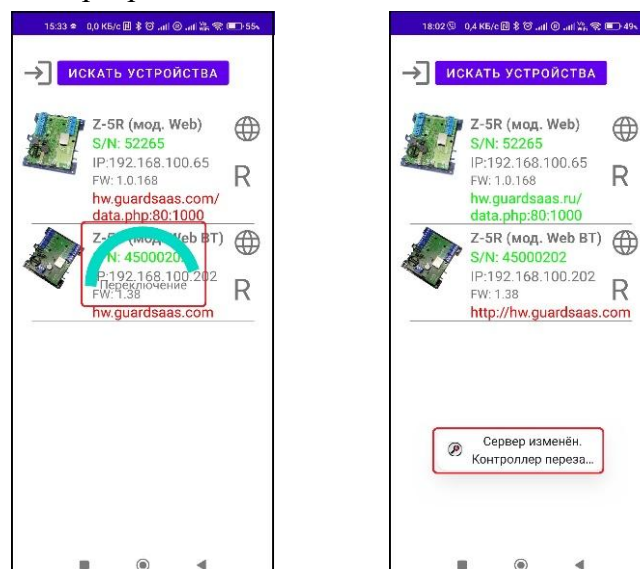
15:33 0,0 КБ/с 55

ИСКАТЬ УСТРОЙСТВА

Z-5R (мод. Web)
S/N: 52265
IP:192.168.100.65
FW: 1.0.168
hw.guardsaas.com/data.php:80:1000

Z-5R (мод. Web BT)
S/N: 45000202
IP:192.168.100.202
Переключение
FW: 1.38
hw.guardsaas.com

R
R

18:02 0,4 КБ/с 49

ИСКАТЬ УСТРОЙСТВА

Z-5R (мод. Web)
S/N: 52265
IP:192.168.100.65
FW: 1.0.168
hw.guardsaas.ru/data.php:80:1000

Z-5R (мод. Web BT)
S/N: 45000202
IP:192.168.100.202
FW: 1.38
http://hw.guardsaas.com

R
R

Сервер изменён.
Контроллер переза...